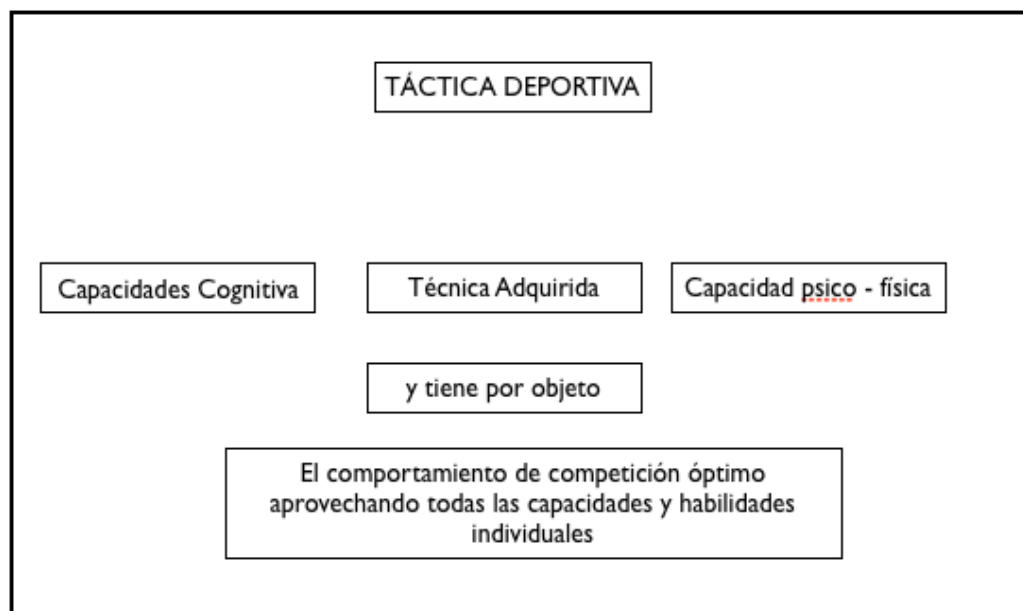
TÁCTICA DEPORTIVA

Capacidades Cognitiva

Técnica Adquirida

Capacidad psico - física

y tiene por objeto

El comportamiento de competición óptimo aprovechando todas las capacidades y habilidades individuales